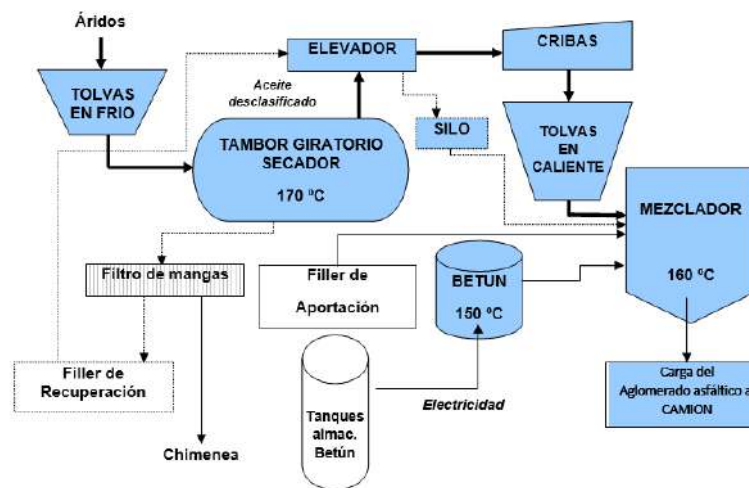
Áridos

TOLVAS EN FRIO

ELEVADOR

CRIBAS

Aceite desclasificado

SILO

TAMBOR GIRATORIO SECADOR

170 ºC

TOLVAS EN CALIENTE

MEZCLADOR

160 ºC

Filtro de mangas

Filler de Aportación

BETUN

150 ºC

Filler de Recuperación

Tanques almac. Betún

Electricidad

Carga del Aglomerado asfáltico a CAMION

Chimenea